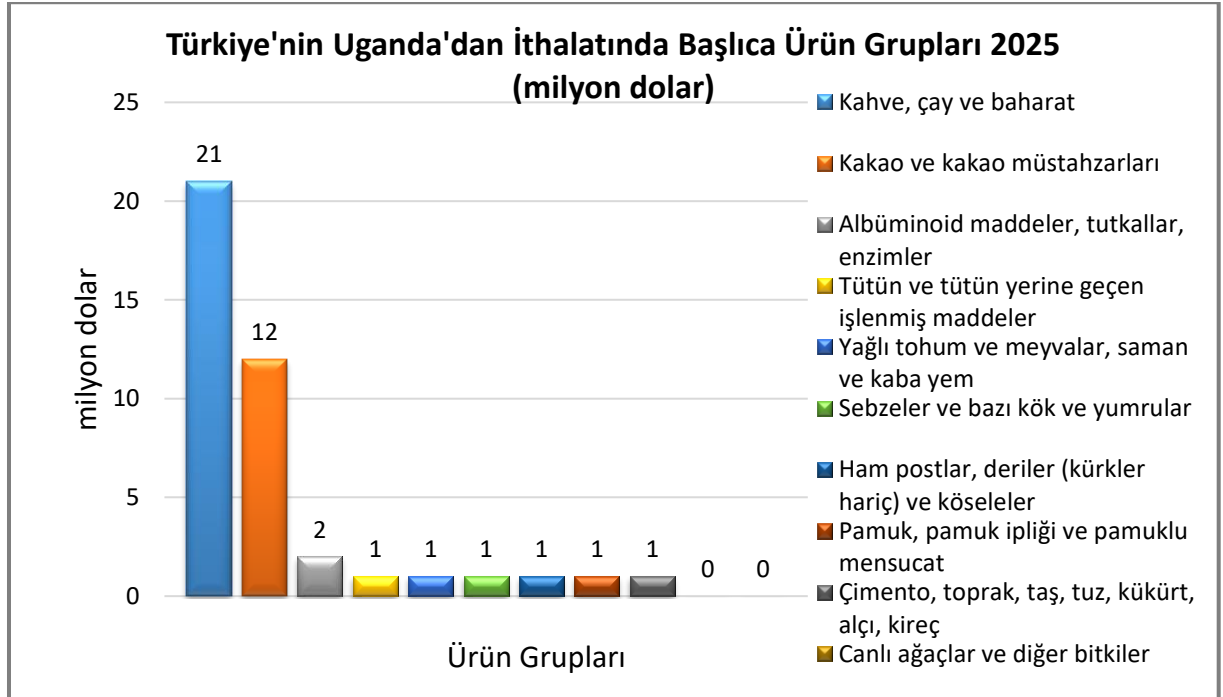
Türkiye'nin Uganda'dan İthalatında Başlıca Ürün Grupları 2025 (milyon dolar)

milyon dolar

25
20
15
10
5
0

21
12
2
1
1
1
1
1
1
0
0

Ürün Grupları

Kahve, çay ve baharat
Kakao ve kakao müstahzarları
Albüminoid maddeler, tutkallar, enzimler
Tütün ve tütün yerine geçen işlenmiş maddeler
Yağlı tohum ve meyvalar, saman ve kaba yem
Sebzeler ve bazı kök ve yumrular
Ham postlar, deriler (kürkler hariç) ve köseleler
Pamuk, pamuk ipliği ve pamuklu mensucat
Çimento, toprak, taş, tuz, kükürt, alçı, kireç
Canlı ağaçlar ve diğer bitkiler